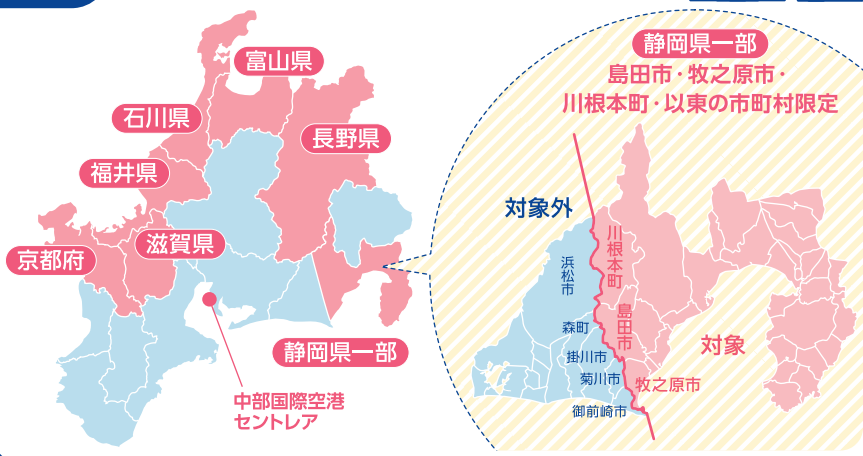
富山県

石川県

長野県

福井県

滋賀県

京都府

静岡県一部

中部国際空港
セントレア

静岡県一部
島田市・牧之原市・
川根本町・以東の市町村限定

対象外

川根本町

浜松市

島田市

森町

掛川市

菊川市

御前崎市

牧之原市

対象